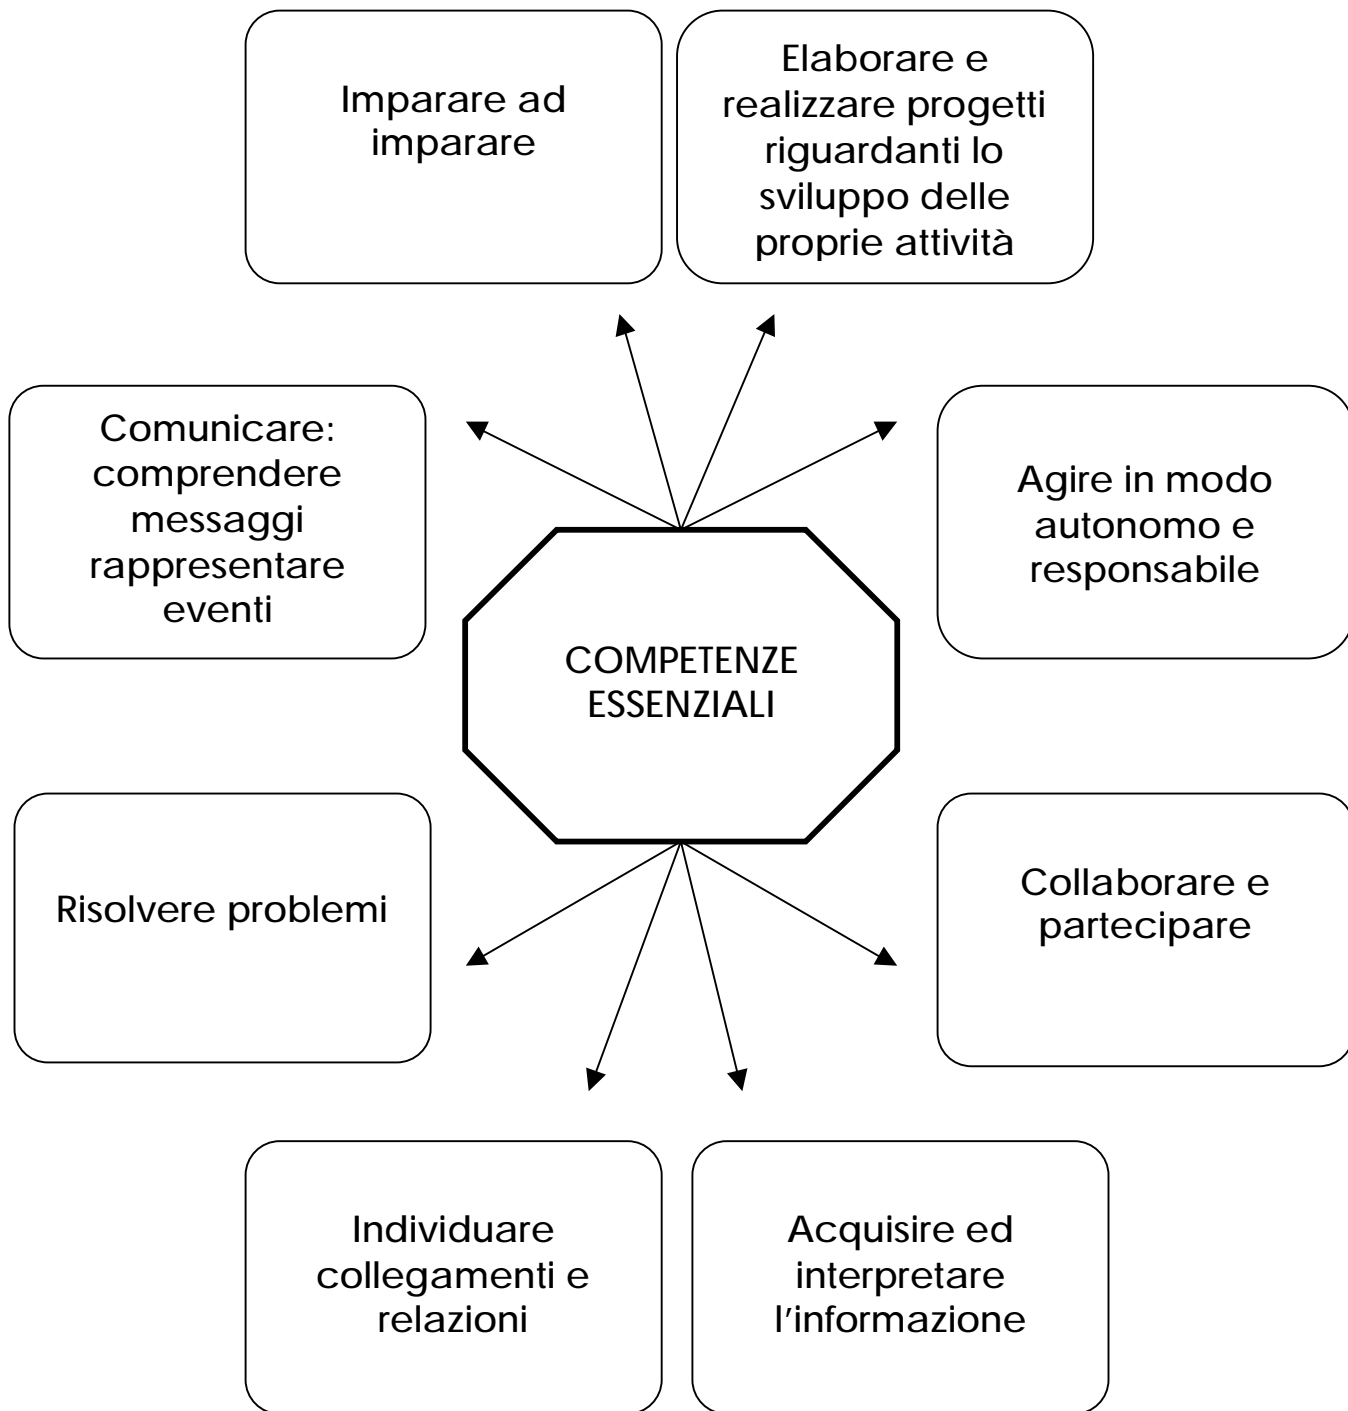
Imparare ad imparare

Elaborare e realizzare progetti riguardanti lo sviluppo delle proprie attività

Comunicare: comprendere messaggi rappresentare eventi

Agire in modo autonomo e responsabile

COMPETENZE ESSENZIALI

Risolvere problemi

Collaborare e partecipare

Individuare collegamenti e relazioni

Acquisire ed interpretare l'informazione